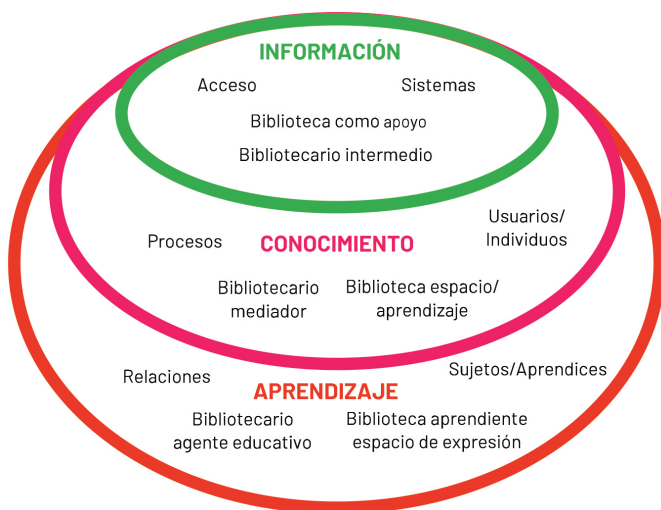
INFORMACIÓN

Acceso

Sistemas

Biblioteca como apoyo

Bibliotecario intermedio

Procesos

CONOCIMIENTO

Usuarios/ Individuos

Bibliotecario mediador

Biblioteca espacio/ aprendizaje

Relaciones

APRENDIZAJE

Sujetos/Aprendices

Bibliotecario agente educativo

Biblioteca aprendiente espacio de expresión